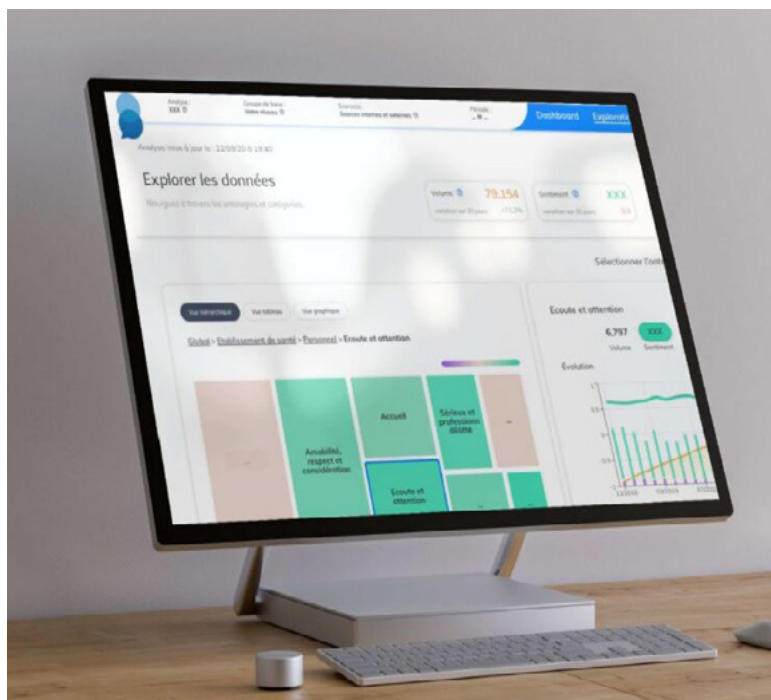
Analyse : XXX
Groupe de base : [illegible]
Sources : Sources internes et externes
Période : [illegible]
Dashboard
Explorati

Analyses mises à jour le : 22/09/20 à 19:40

Explorer les données
Naviguez à travers les verbatims et catégories.

Volume 79.154
Sentiment XXX

Sélectionner l'onti

Vue hiérarchique
Vue tableau
Vue graphique

Global > Etablissement de santé > Personnel > Ecoute et attention

Amabilité, respect et considération
Accueil
Sérieux et professionnalisme
Ecoute et attention

Ecoute et attention
6,797
XXX
Volume
Sentiment
Evolution